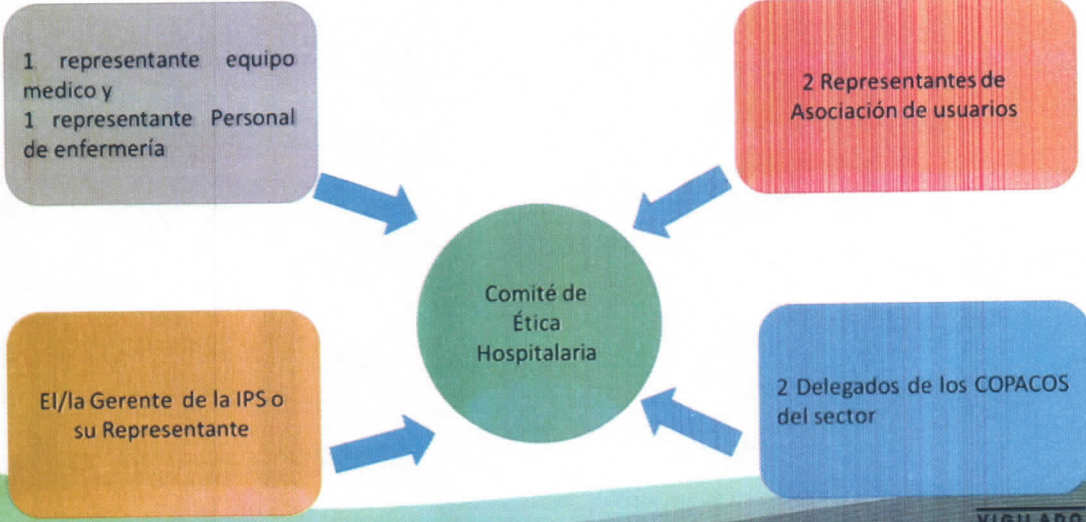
1 representante equipo medico y
1 representante Personal de enfermería

2 Representantes de Asociación de usuarios

Comité de Ética Hospitalaria

El/la Gerente de la IPS o su Representante

2 Delegados de los COPACOS del sector

VIGILADO